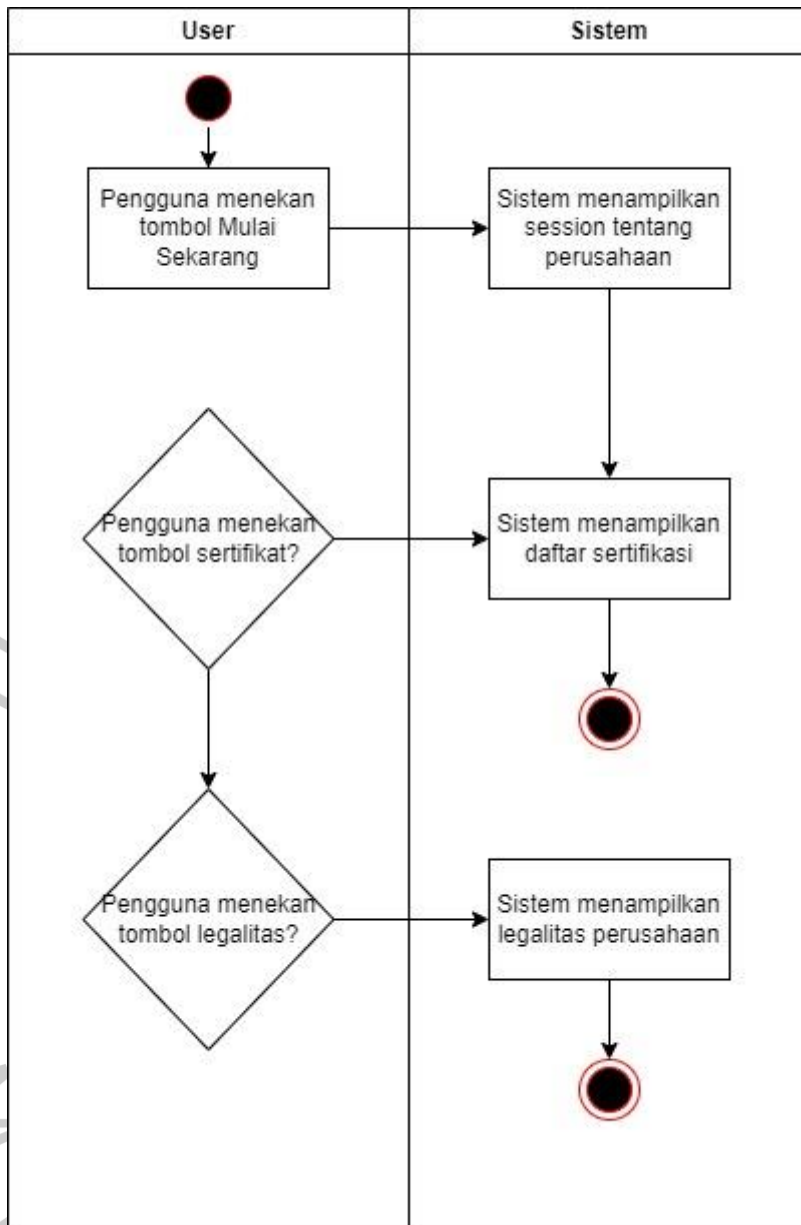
User

Sistem

Pengguna menekan tombol Mulai Sekarang

Sistem menampilkan session tentang perusahaan

Pengguna menekan tombol sertifikat?

Sistem menampilkan daftar sertifikasi

Pengguna menekan tombol legalitas?

Sistem menampilkan legalitas perusahaan